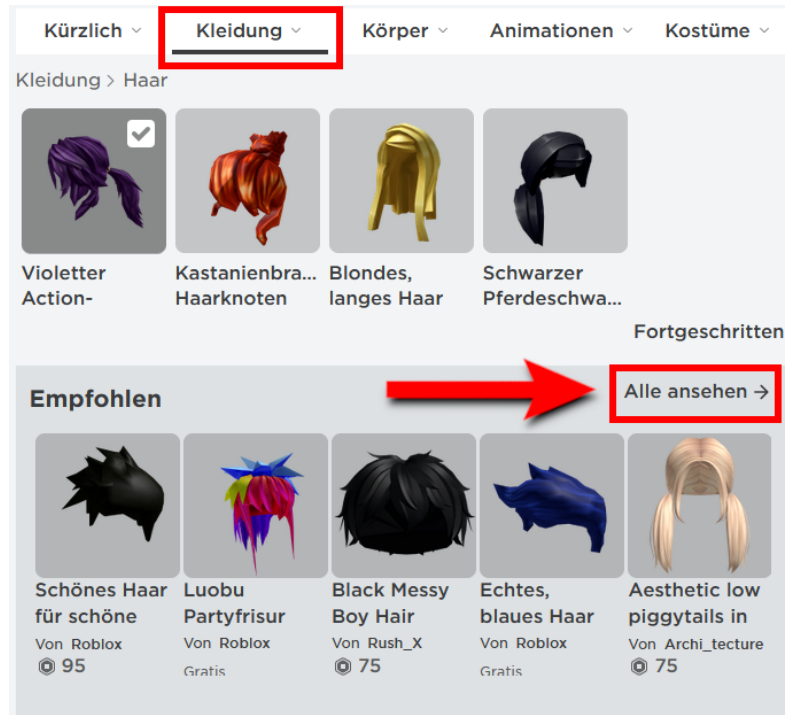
Kürzlich ⌄ Kleidung ⌄ Körper ⌄ Animationen ⌄ Kostüme ⌄

Kleidung > Haar

Violetter Action-

Kastanienbra... Haarknoten

Blondes, langes Haar

Schwarzer Pferdeschwa...

Fortgeschritten

Empfohlen

Alle ansehen →

Schönes Haar für schöne
Von Roblox
95

Luobu Partyfrisur
Von Roblox
Gratis

Black Messy Boy Hair
Von Rush_X
75

Echtes, blaues Haar
Von Roblox
Gratis

Aesthetic low piggytails in
Von Archi_tecture
75